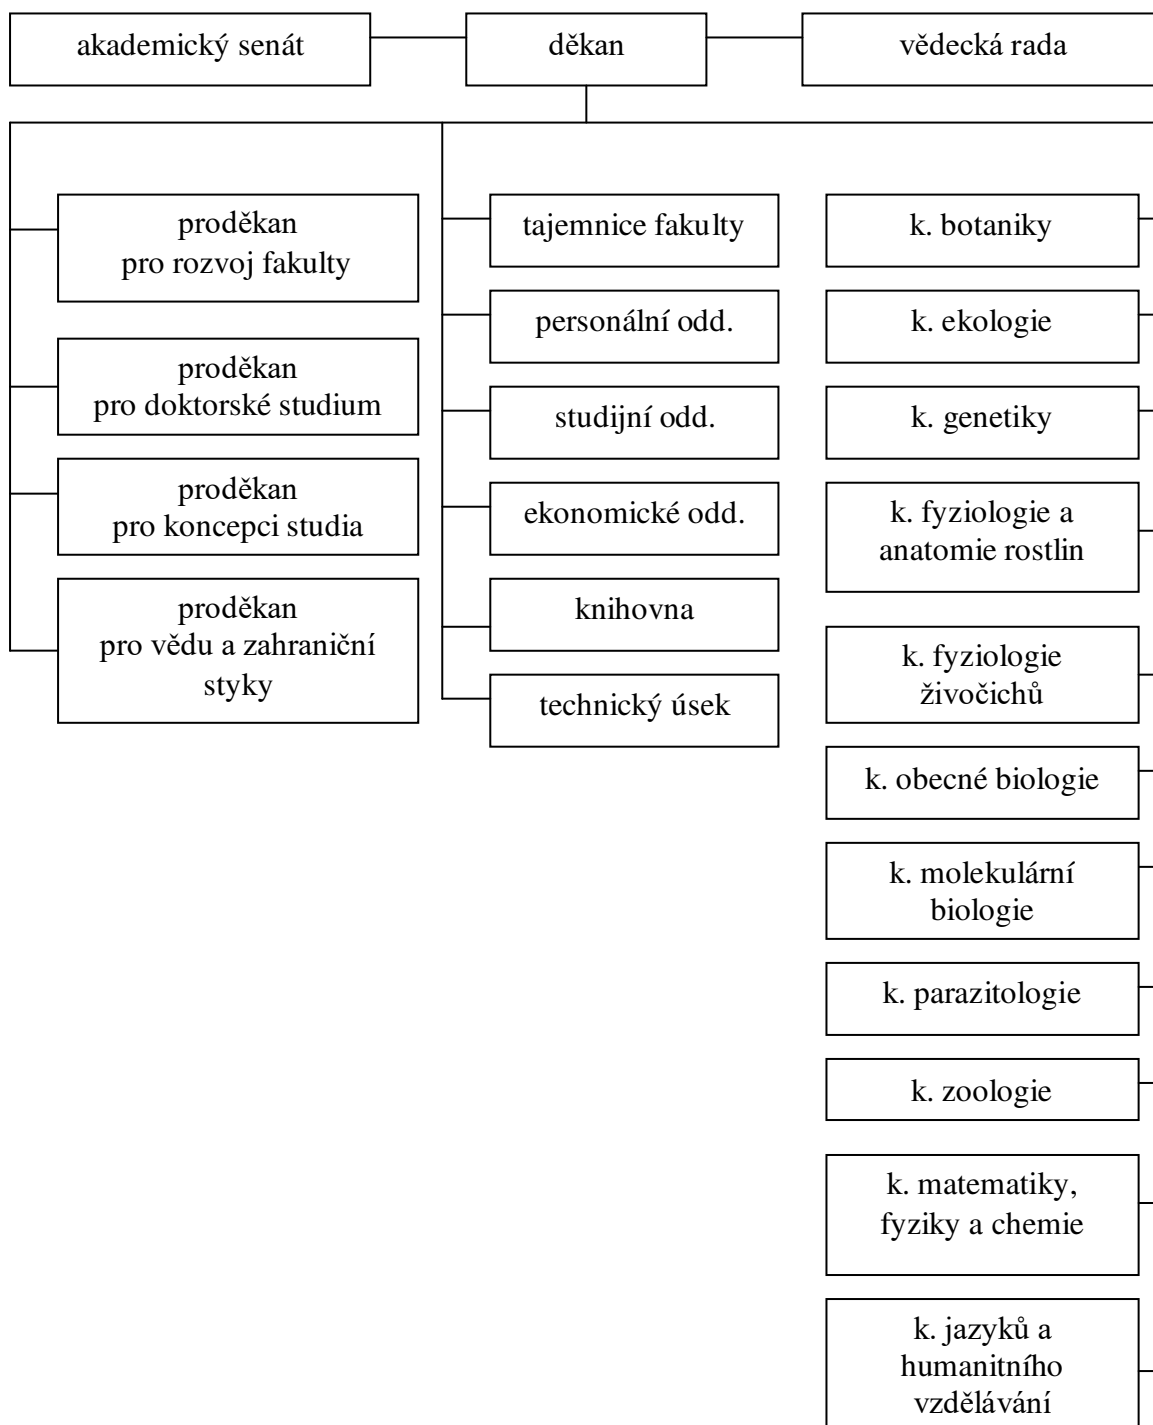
akademický senát

děkan

vědecká rada

proděkan pro rozvoj fakulty

proděkan pro doktorské studium

proděkan pro koncepci studia

proděkan pro vědu a zahraniční styky

tajemnice fakulty

personální odd.

studijní odd.

ekonomické odd.

knihovna

technický úsek

k. botaniky

k. ekologie

k. genetiky

k. fyziologie a anatomie rostlin

k. fyziologie živočichů

k. obecné biologie

k. molekulární biologie

k. parazitologie

k. zoologie

k. matematiky, fyziky a chemie

k. jazyků a humanitního vzdělávání